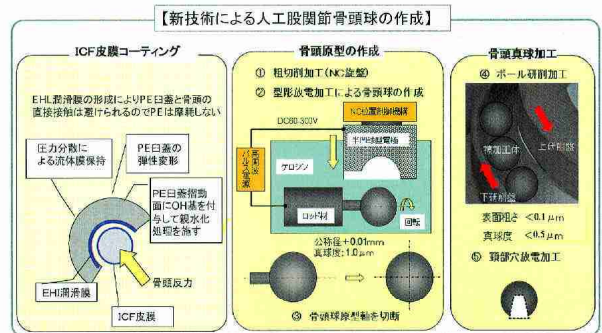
【新技術による人工股関節骨頭球の作成】

ICF皮膜コーティング

EHL潤滑膜の形成によりPE臼蓋と骨頭の直接接触は避けられるのでPEは摩耗しない

圧力分散による流体膜保持

PE臼蓋の弾性変形

PE臼蓋摺動面にOH基を付与して親水化処理を施す

骨頭反力

EHL潤滑膜

ICF皮膜

骨頭原型の作成

① 粗切削加工（NC旋盤）

② 型彫放電加工による骨頭球の作成

NC位置制御機構

DC60-300V

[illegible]

半円柱電極

ケロシン

ロッド材

回転

公称径 ± 0.01mm
真球度：1.0 μm

③ 骨頭球原型軸を切断

骨頭真球加工

④ ボール研削加工

上砥石

被加工体

下砥石

表面粗さ ＜0.1 μm

真球度 ＜0.5 μm

⑤ 頸部穴放電加工